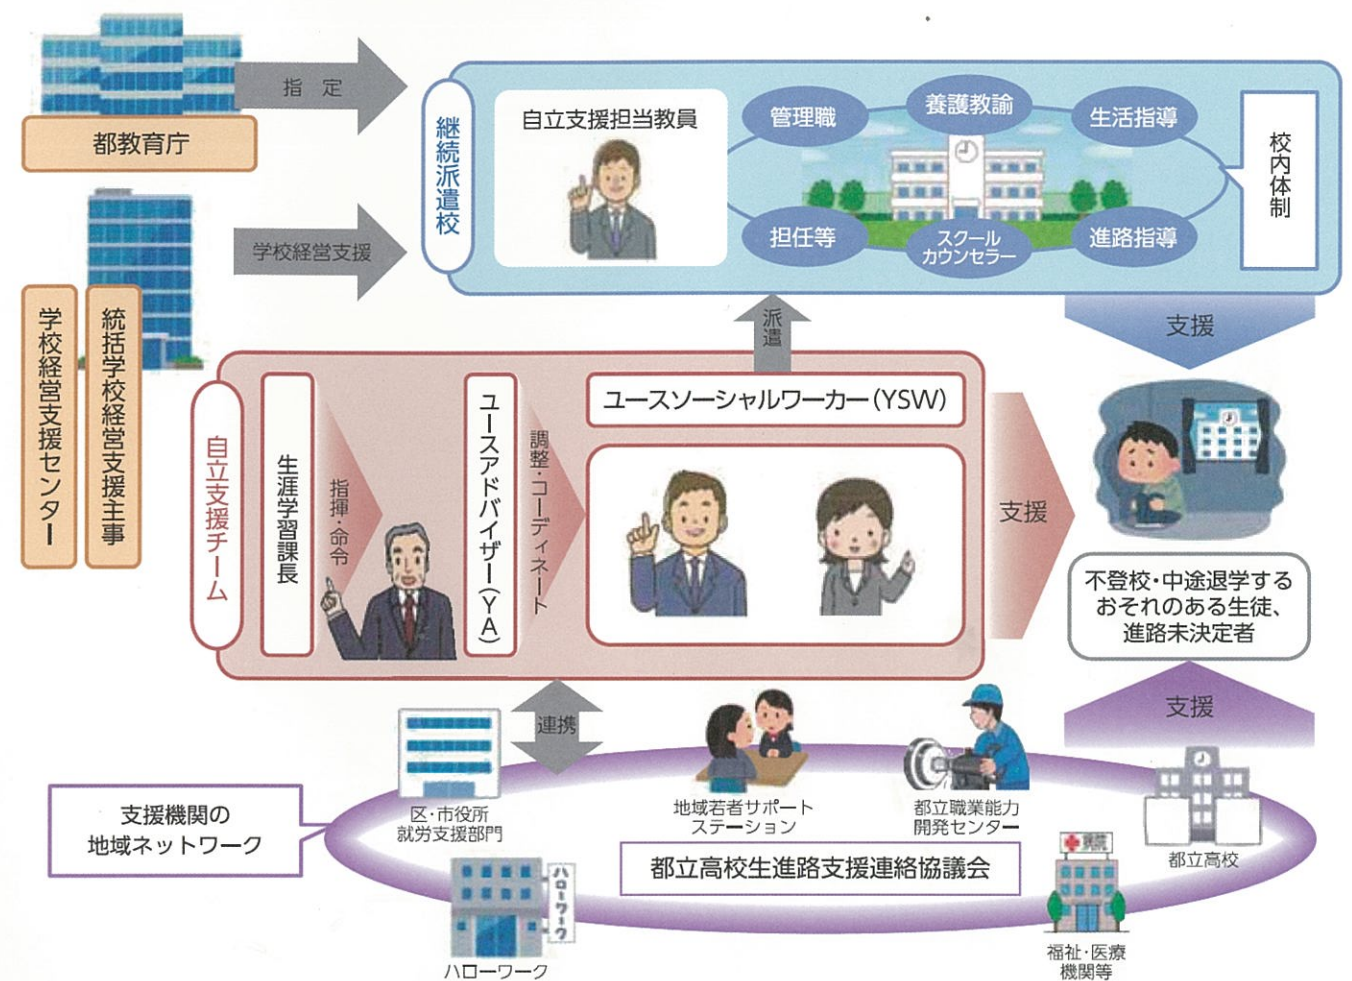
都教育庁

指　定

学校経営支援

学校経営支援センター

統括学校経営支援主事

継続派遣校

自立支援担当教員

管理職

養護教諭

生活指導

担任等

スクール
カウンセラー

進路指導

校内体制

支援

派遣

自立支援チーム

生涯学習課長

指揮・命令

ユースアドバイザー（YA）

調整・コーディネート

ユースソーシャルワーカー（YSW）

支援

不登校・中途退学するおそれのある生徒、進路未決定者

支援

連携

支援機関の
地域ネットワーク

区・市役所
就労支援部門

地域若者サポート
ステーション

都立職業能力
開発センター

都立高校生進路支援連絡協議会

都立高校

病院

福祉・医療
機関等

ハローワーク

ハローワーク